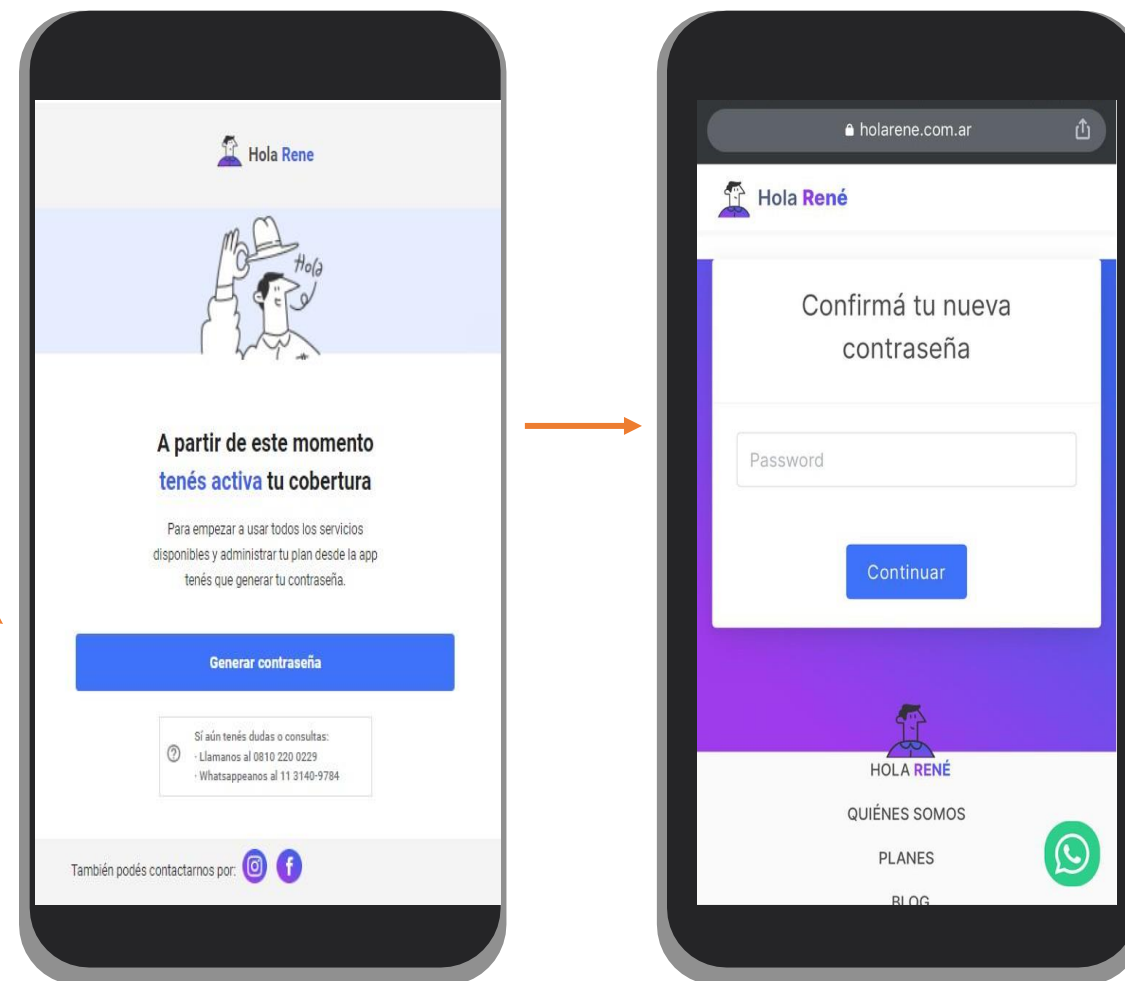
Hola Rene

Hola

A partir de este momento tenés activa tu cobertura

Para empezar a usar todos los servicios disponibles y administrar tu plan desde la app tenés que generar tu contraseña.

Generar contraseña

Sí aún tenés dudas o consultas:
· Llamanos al 0810 220 0229
· Whatsappeanos al 11 3140-9784

También podés contactarnos por:

holarene.com.ar

Hola René

Confirmá tu nueva contraseña

Password

Continuar

HOLA RENÉ

QUIÉNES SOMOS

PLANES

BLOG